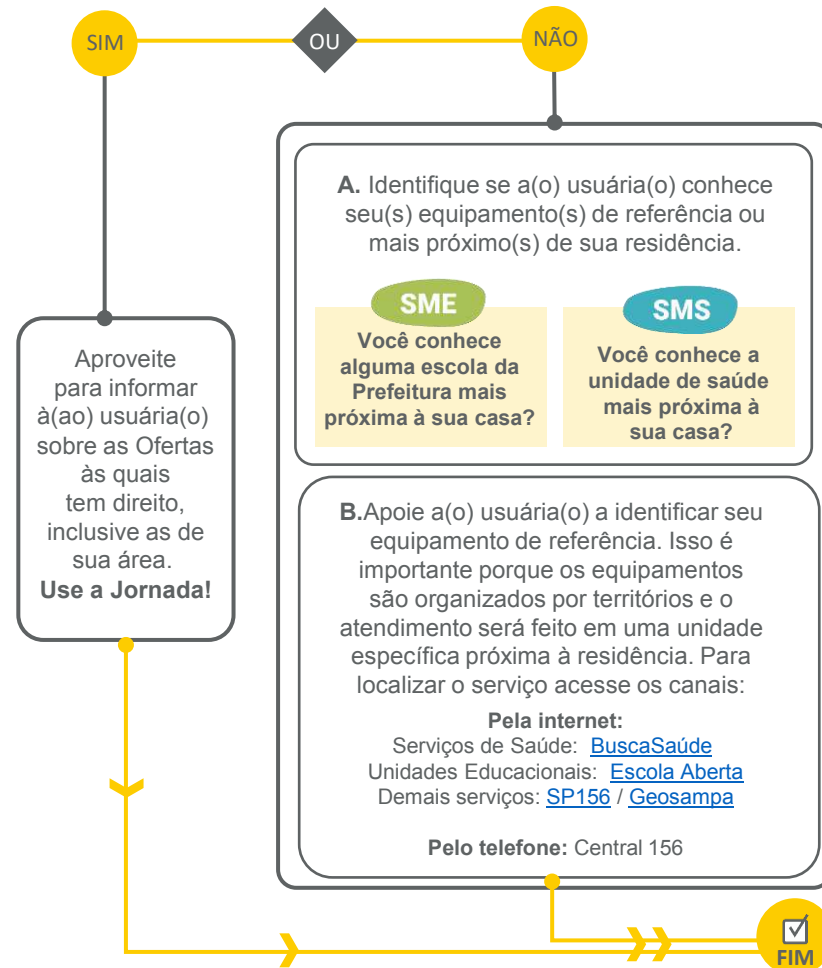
SIM

OU

NÃO

Aproveite para informar à(ao) usuária(o) sobre as Ofertas às quais tem direito, inclusive as de sua área. **Use a Jornada!**

**A.** Identifique se a(o) usuária(o) conhece seu(s) equipamento(s) de referência ou mais próximo(s) de sua residência.

SME

**Você conhece alguma escola da Prefeitura mais próxima à sua casa?**

SMS

**Você conhece a unidade de saúde mais próxima à sua casa?**

**B.**Apoie a(o) usuária(o) a identificar seu equipamento de referência. Isso é importante porque os equipamentos são organizados por territórios e o atendimento será feito em uma unidade específica próxima à residência. Para localizar o serviço acesse os canais:

**Pela internet:**
Serviços de Saúde: BuscaSaúde
Unidades Educacionais: Escola Aberta
Demais serviços: SP156 / Geosampa

**Pelo telefone:** Central 156

FIM